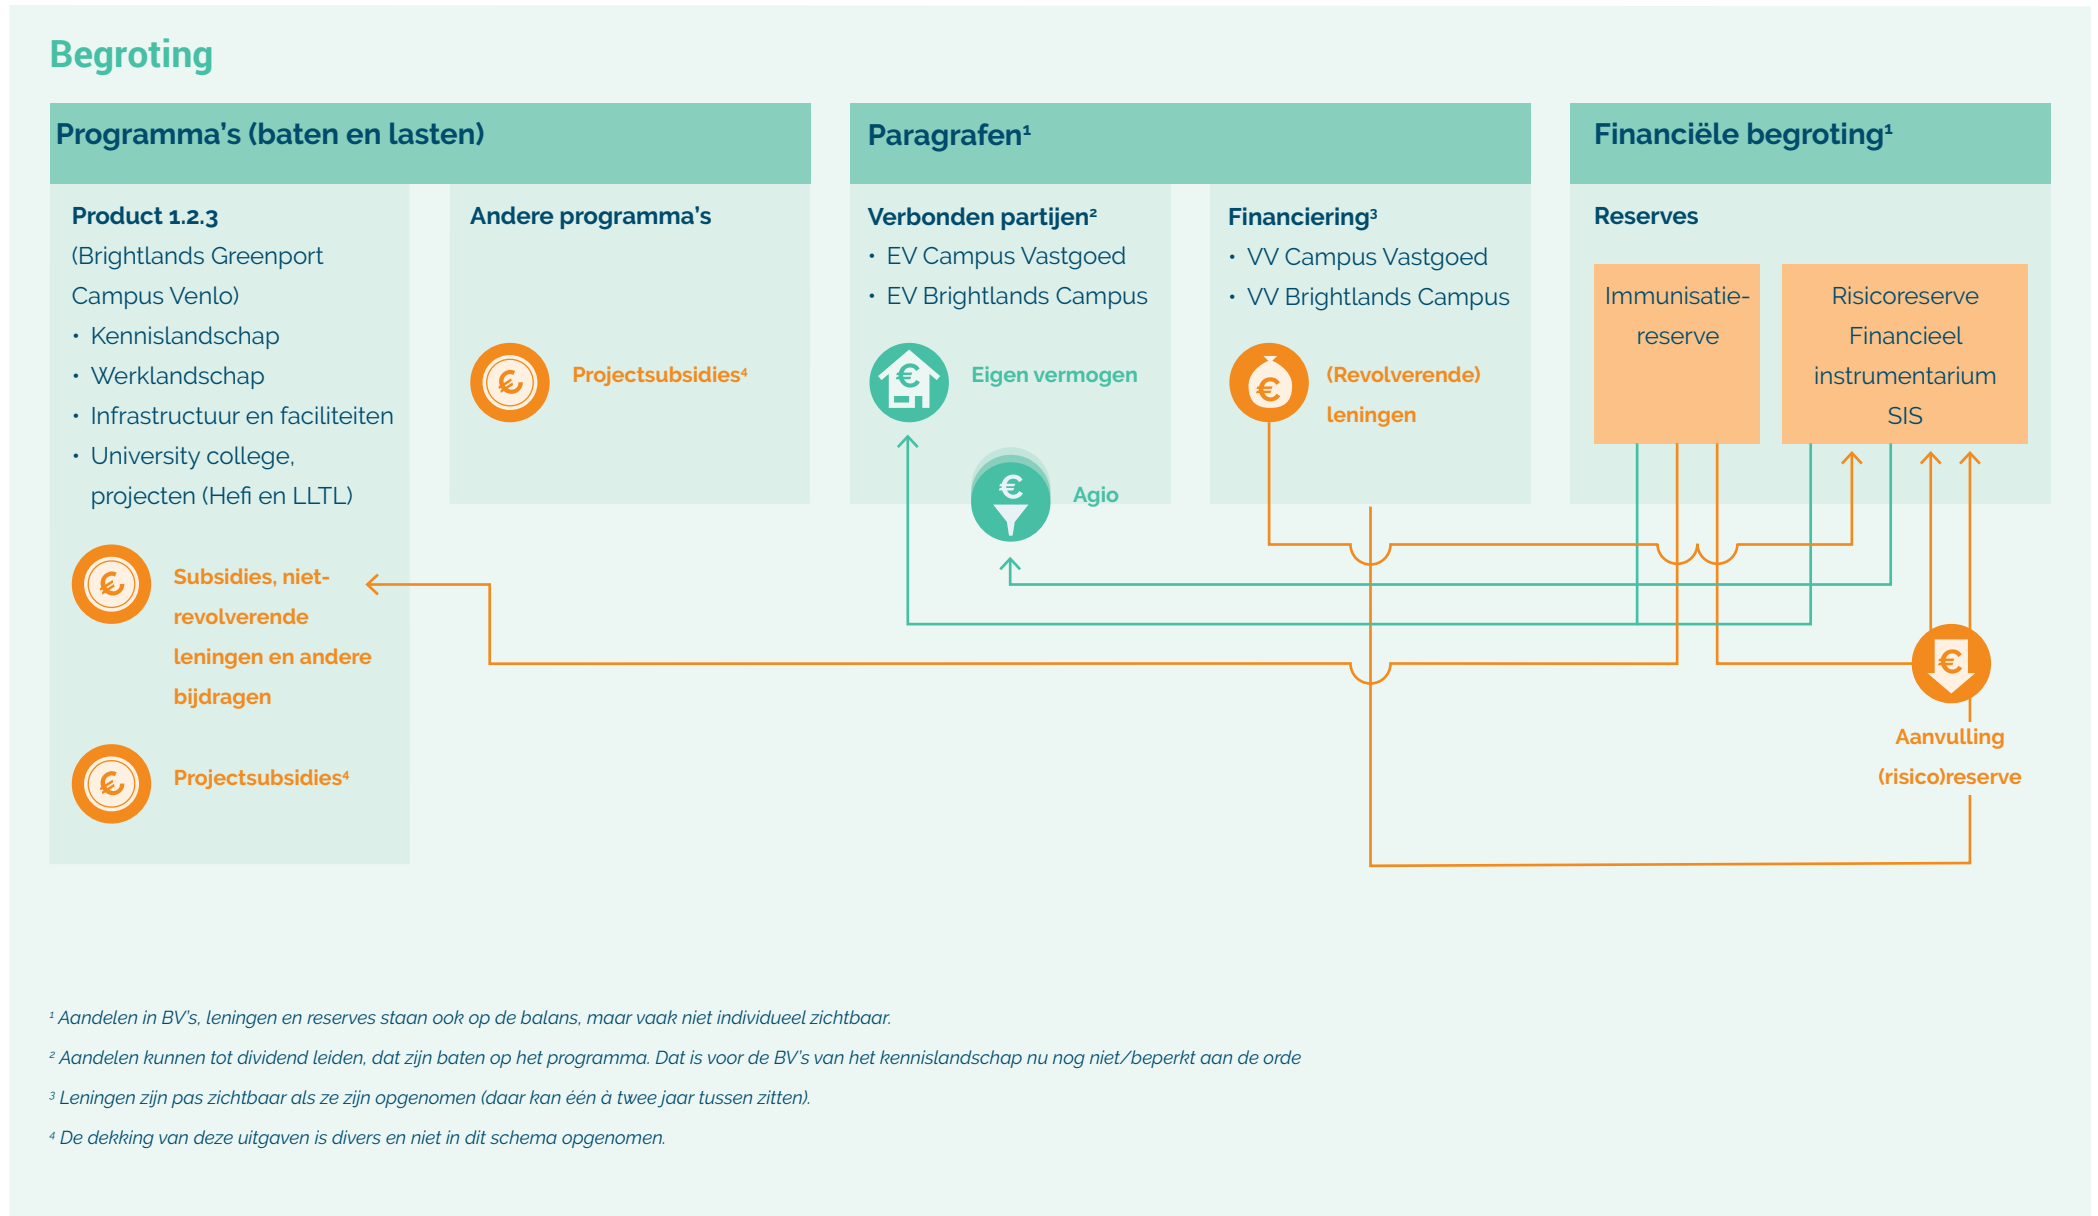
Begroting

Programma's (baten en lasten)

Product 1.2.3
(Brightlands Greenport Campus Venlo)
• Kennislandschap
• Werklandschap
• Infrastructuur en faciliteiten
• University college, projecten (Hefi en LLTL)

Subsidies, niet-revolverende leningen en andere bijdragen

Projectsubsidies⁴

Andere programma's

Projectsubsidies⁴

Paragrafen¹

Verbonden partijen²
• EV Campus Vastgoed
• EV Brightlands Campus

Eigen vermogen

Agio

Financiering³
• VV Campus Vastgoed
• VV Brightlands Campus

(Revolverende) leningen

Financiële begroting¹

Reserves

Immunisatie-reserve

Risicoreserve Financieel instrumentarium SIS

Aanvulling (risico)reserve

¹ Aandelen in BV's, leningen en reserves staan ook op de balans, maar vaak niet individueel zichtbaar.

² Aandelen kunnen tot dividend leiden, dat zijn baten op het programma. Dat is voor de BV's van het kennislandschap nu nog niet/beperkt aan de orde

³ Leningen zijn pas zichtbaar als ze zijn opgenomen (daar kan één à twee jaar tussen zitten).

⁴ De dekking van deze uitgaven is divers en niet in dit schema opgenomen.